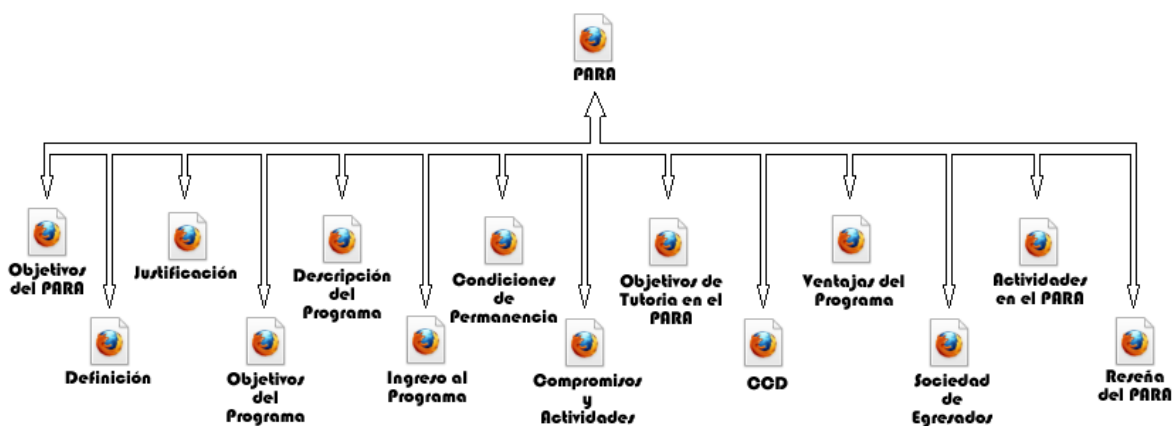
PARA

Objetivos del PARA

Definición

Justificación

Objetivos del Programa

Descripción del Programa

Ingreso al Programa

Condiciones de Permanencia

Compromisos y Actividades

Objetivos de Tutoria en el PARA

CCD

Ventajas del Programa

Sociedad de Egresados

Actividades en el PARA

Reseña del PARA